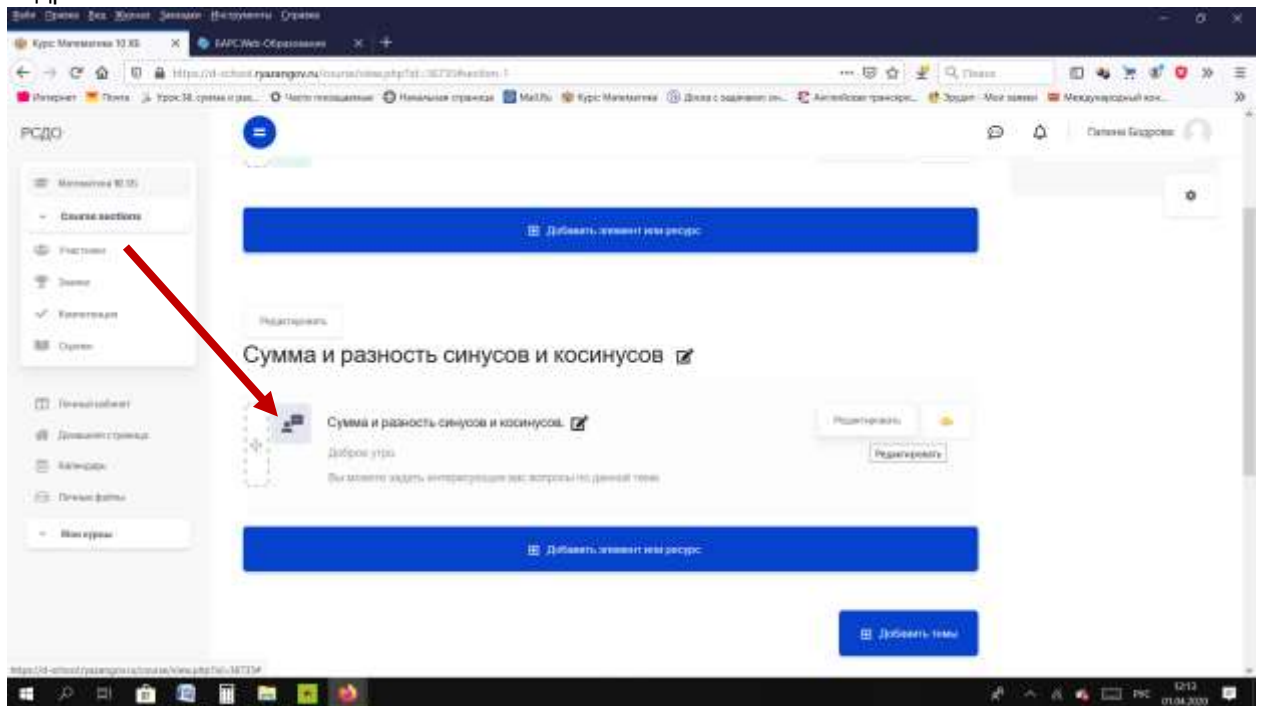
Файл Правка Вид Журнал Закладки Инструменты Справка

Курс Математика 10 ХБ

БАРС.Web-Образование

https://d-school.ryazangov.ru/course/view.php?id=36735#section-1

Поиск

РСДО

Галина Бодрова

Математика 10 ХБ

Course sections

Участники

Значки

Компетенции

Оценки

Личный кабинет

Домашняя страница

Календарь

Личные файлы

Мои курсы

Добавить элемент или ресурс

Редактировать

Сумма и разность синусов и косинусов

Сумма и разность синусов и косинусов.

Доброе утро.

Вы можете задать интересующие вас вопросы по данной теме.

Редактировать

Редактировать

Добавить элемент или ресурс

Добавить темы

https://d-school.ryazangov.ru/course/view.php?id=36735#

РУС

12:13
01.04.2020